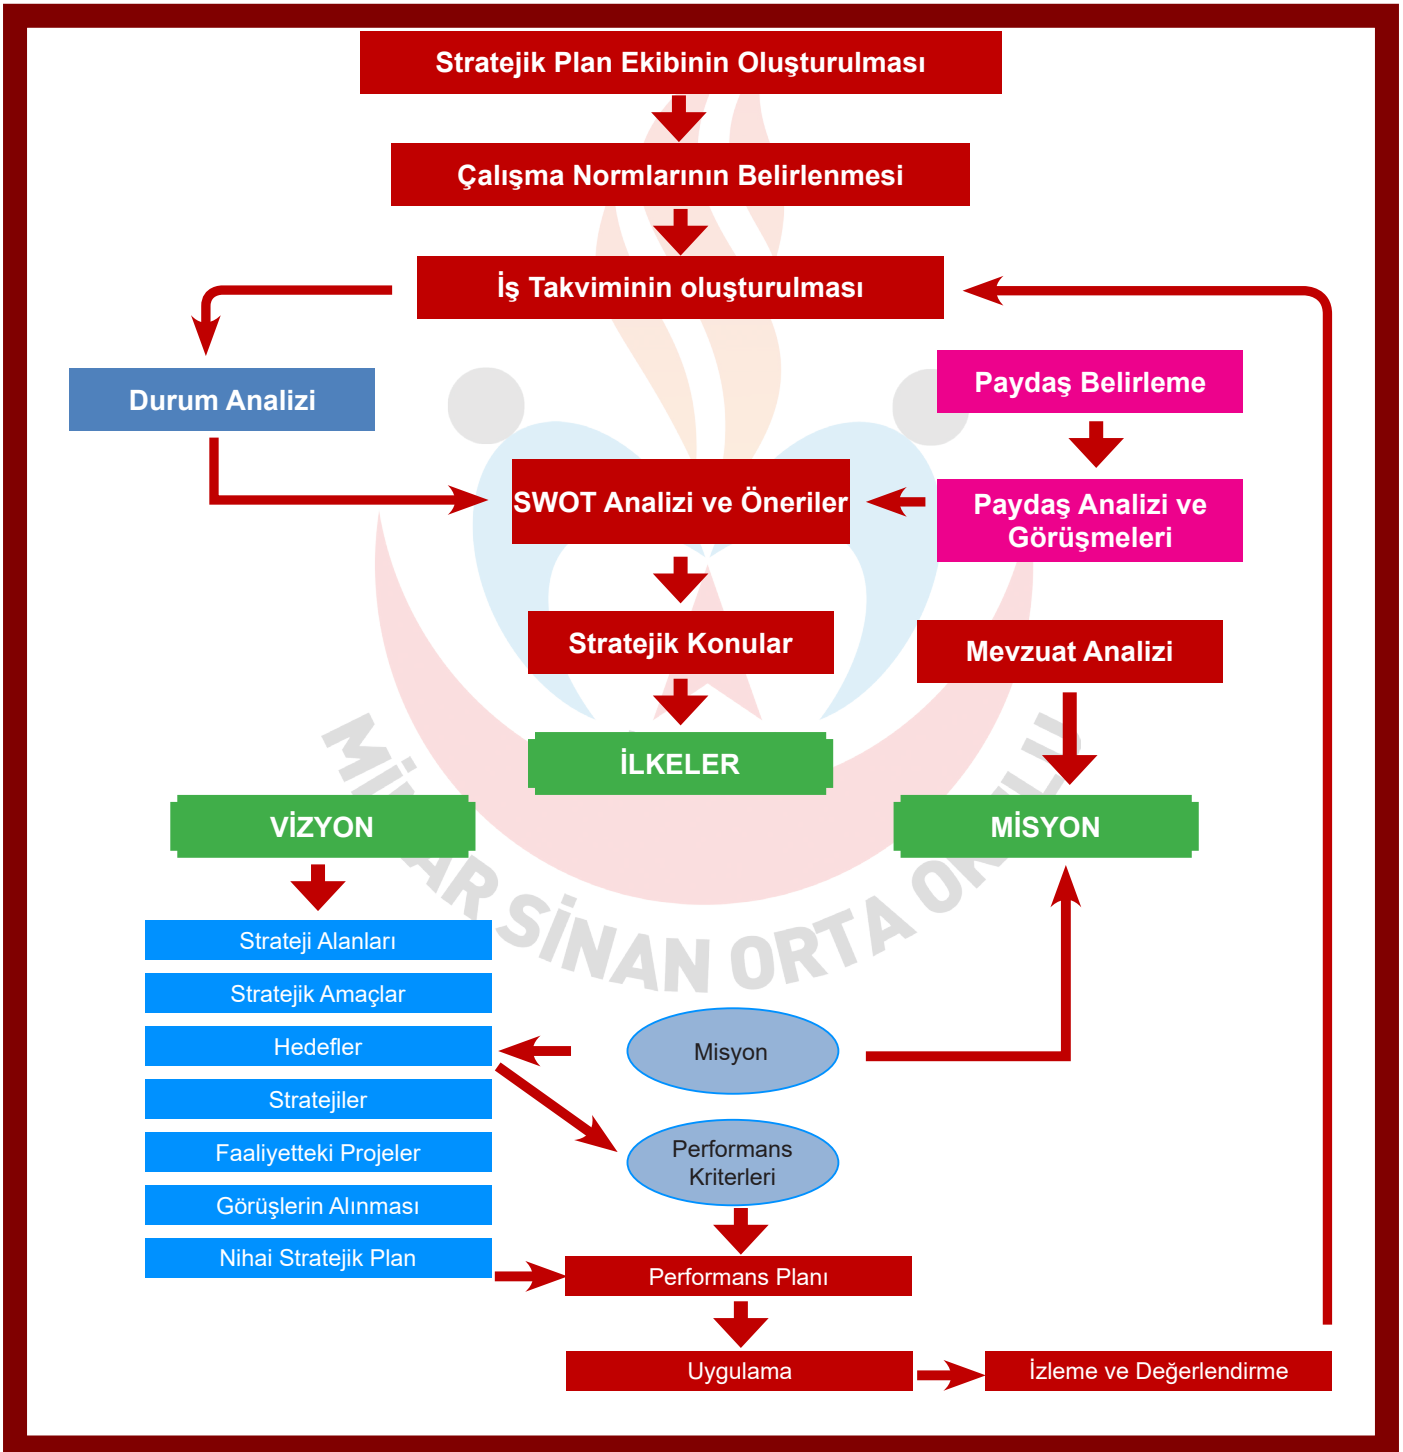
Stratejik Plan Ekibinin Oluşturulması

Çalışma Normlarının Belirlenmesi

İş Takviminin oluşturulması

Durum Analizi

Paydaş Belirleme

SWOT Analizi ve Öneriler

Paydaş Analizi ve Görüşmeleri

Stratejik Konular

Mevzuat Analizi

İLKELER

VİZYON

MİSYON

Strateji Alanları

Stratejik Amaçlar

Hedefler

Stratejiler

Faaliyetteki Projeler

Görüşlerin Alınması

Nihai Stratejik Plan

Misyon

Performans Kriterleri

Performans Planı

Uygulama

İzleme ve Değerlendirme

MİMAR SİNAN ORTA OKULU